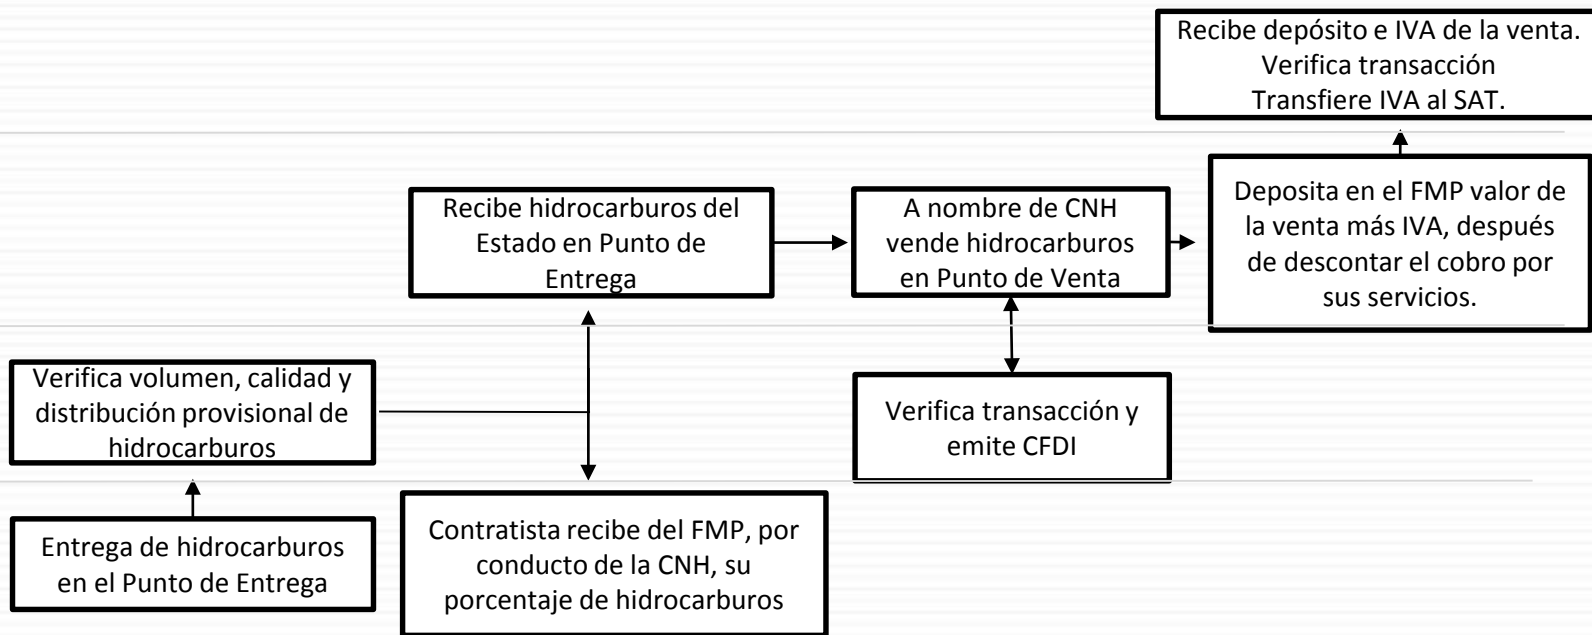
Recibe depósito e IVA de la venta.
Verifica transacción
Transfiere IVA al SAT.

Recibe hidrocarburos del Estado en Punto de Entrega

A nombre de CNH vende hidrocarburos en Punto de Venta

Deposita en el FMP valor de la venta más IVA, después de descontar el cobro por sus servicios.

Verifica volumen, calidad y distribución provisional de hidrocarburos

Verifica transacción y emite CFDI

Entrega de hidrocarburos en el Punto de Entrega

Contratista recibe del FMP, por conducto de la CNH, su porcentaje de hidrocarburos